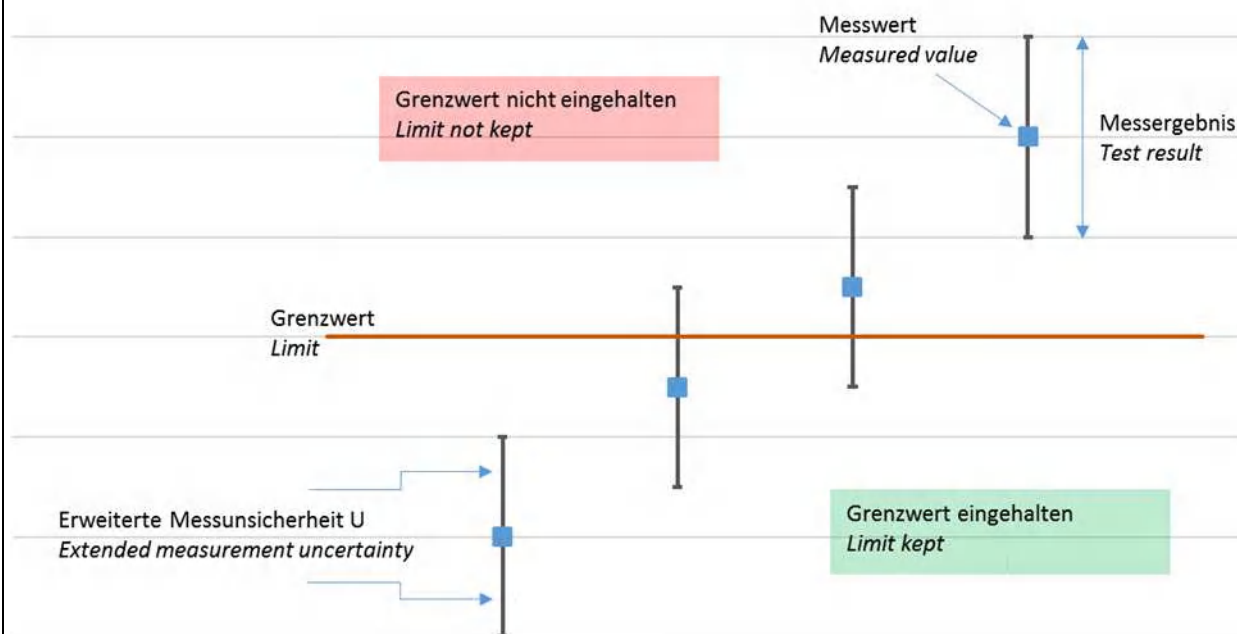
Messwert
*Measured value*

Grenzwert nicht eingehalten
*Limit not kept*

Messergebnis
*Test result*

Grenzwert
*Limit*

Erweiterte Messunsicherheit U
*Extended measurement uncertainty*

Grenzwert eingehalten
*Limit kept*